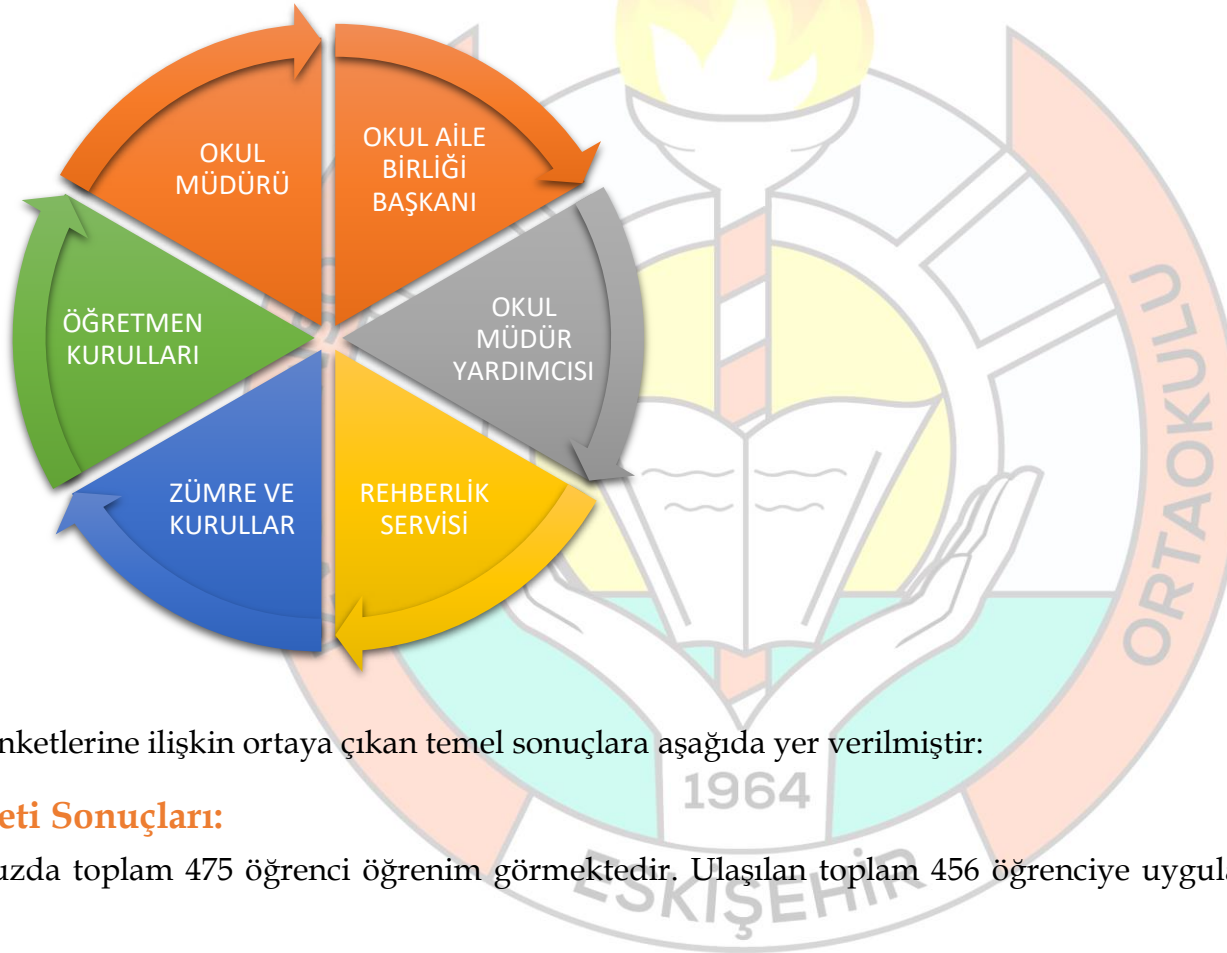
OKUL MÜDÜRÜ

OKUL AİLE BİRLİĞİ BAŞKANI

OKUL MÜDÜR YARDIMCISI

REHBERLİK SERVİSİ

ZÜMRE VE KURULLAR

ÖĞRETMEN KURULLARI

ORTAOKULU

1964

ESKİŞEHİR

nketlerine ilişkin ortaya çıkan temel sonuçlara aşağıda yer verilmiştir:

eti Sonuçları:

uzda toplam 475 öğrenci öğrenim görmektedir. Ulaşılan toplam 456 öğrenciye uygul